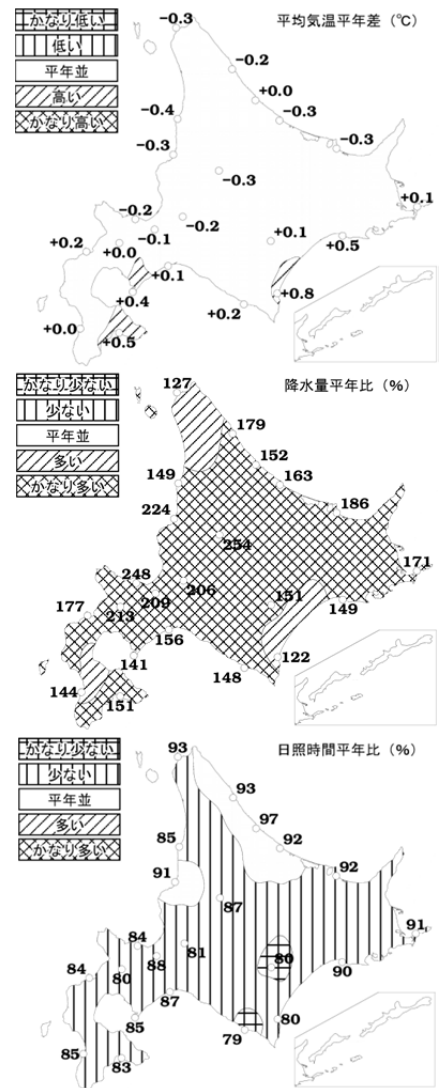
かなり低い
低い
平年並
高い
かなり高い

平均気温平年差（℃）

−0.3
−0.2
+0.0
−0.4
−0.3
−0.3
−0.3
−0.3
+0.1
−0.2
−0.2
+0.2
−0.1
+0.1
+0.5
+0.0
+0.1
+0.8
+0.4
+0.2
+0.0
+0.5

かなり少ない
少ない
平年並
多い
かなり多い

降水量平年比（%）

127
179
152
149
163
224
186
254
171
248
206
151
177
209
149
213
156
122
141
148
144
151

かなり少ない
少ない
平年並
多い
かなり多い

日照時間平年比（%）

93
93
97
85
92
92
91
87
91
84
81
80
84
80
88
90
87
85
80
79
85
83